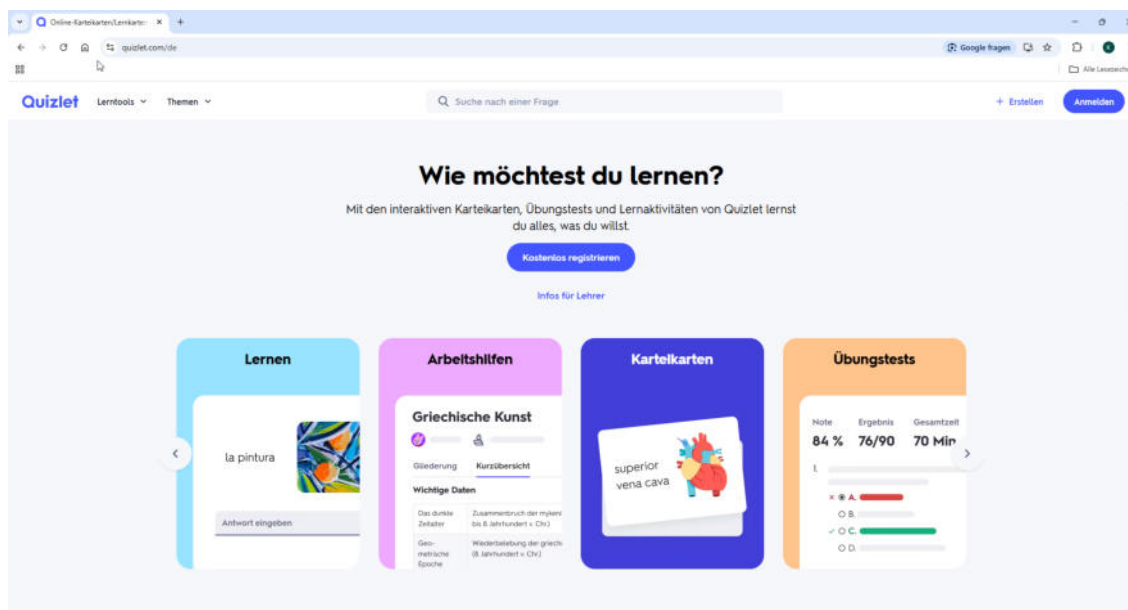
Online-Karteikarten/Lernkarte: ×
+
quizlet.com/de
Google fragen
Alle Lesezeiche

Quizlet Lerntools Themen
Suche nach einer Frage
+ Erstellen
Anmelden

Wie möchtest du lernen?

Mit den interaktiven Karteikarten, Übungstests und Lernaktivitäten von Quizlet lernst du alles, was du willst.

Kostenlos registrieren

Infos für Lehrer

Lernen
la pintura
Antwort eingeben

Arbeitshilfen
Griechische Kunst
Gliederung Kurzübersicht
Wichtige Daten
Das dunkle Zeitalter
Zusammenbruch der mykeni bis 8. Jahrhundert v. Chr.)
Geometrische Epoche
Wiederbelebung der griechi (8. Jahrhundert v. Chr.)

Karteikarten
superior vena cava

Übungstests
Note Ergebnis Gesamtzeit
84 % 76/90 70 Min
1.
A.
B.
C.
D.